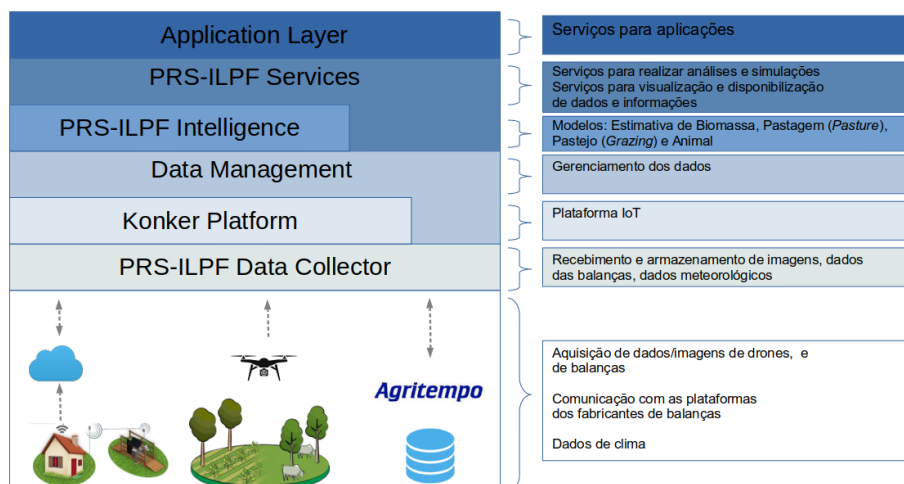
Application Layer

PRS-ILPF Services

PRS-ILPF Intelligence

Data Management

Konker Platform

PRS-ILPF Data Collector

Agritempo

Serviços para aplicações

Serviços para realizar análises e simulações
Serviços para visualização e disponibilização de dados e informações

Modelos: Estimativa de Biomassa, Pastagem (*Pasture*), Pastejo (*Grazing*) e Animal

Gerenciamento dos dados

Plataforma IoT

Recebimento e armazenamento de imagens, dados das balanças, dados meteorológicos

Aquisição de dados/imagens de drones, e de balanças

Comunicação com as plataformas dos fabricantes de balanças

Dados de clima